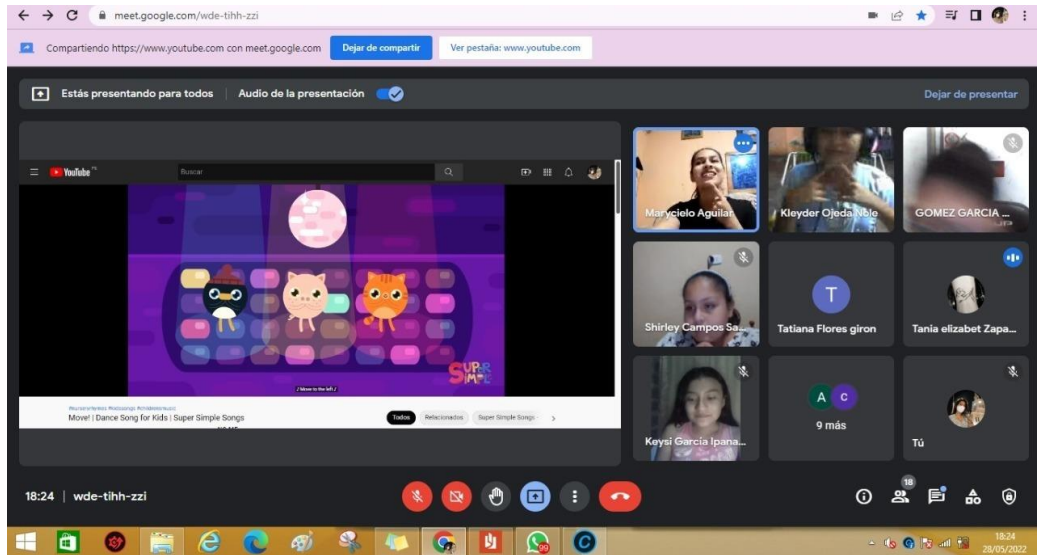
meet.google.com/wde-tihh-zzi

Compartiendo https://www.youtube.com con meet.google.com
Dejar de compartir
Ver pestaña: www.youtube.com

Estás presentando para todos
Audio de la presentación
Dejar de presentar

YouTube
Buscar

SUPER SIMPLE

♪ Move to the left ♪

Move! | Dance Song for Kids | Super Simple Songs
Todos
Relacionados
Super Simple Songs

Marycielo Aguilar
Kleyder Ojeda Nole
GOMEZ GARCIA ...
Shirley Campos Sa...
T
Tatiana Flores giron
Tania elizabet Zapa...
Keysi García Ipana...
A
C
9 más
Tú

18:24 | wde-tihh-zzi

18

18:24
28/05/2022